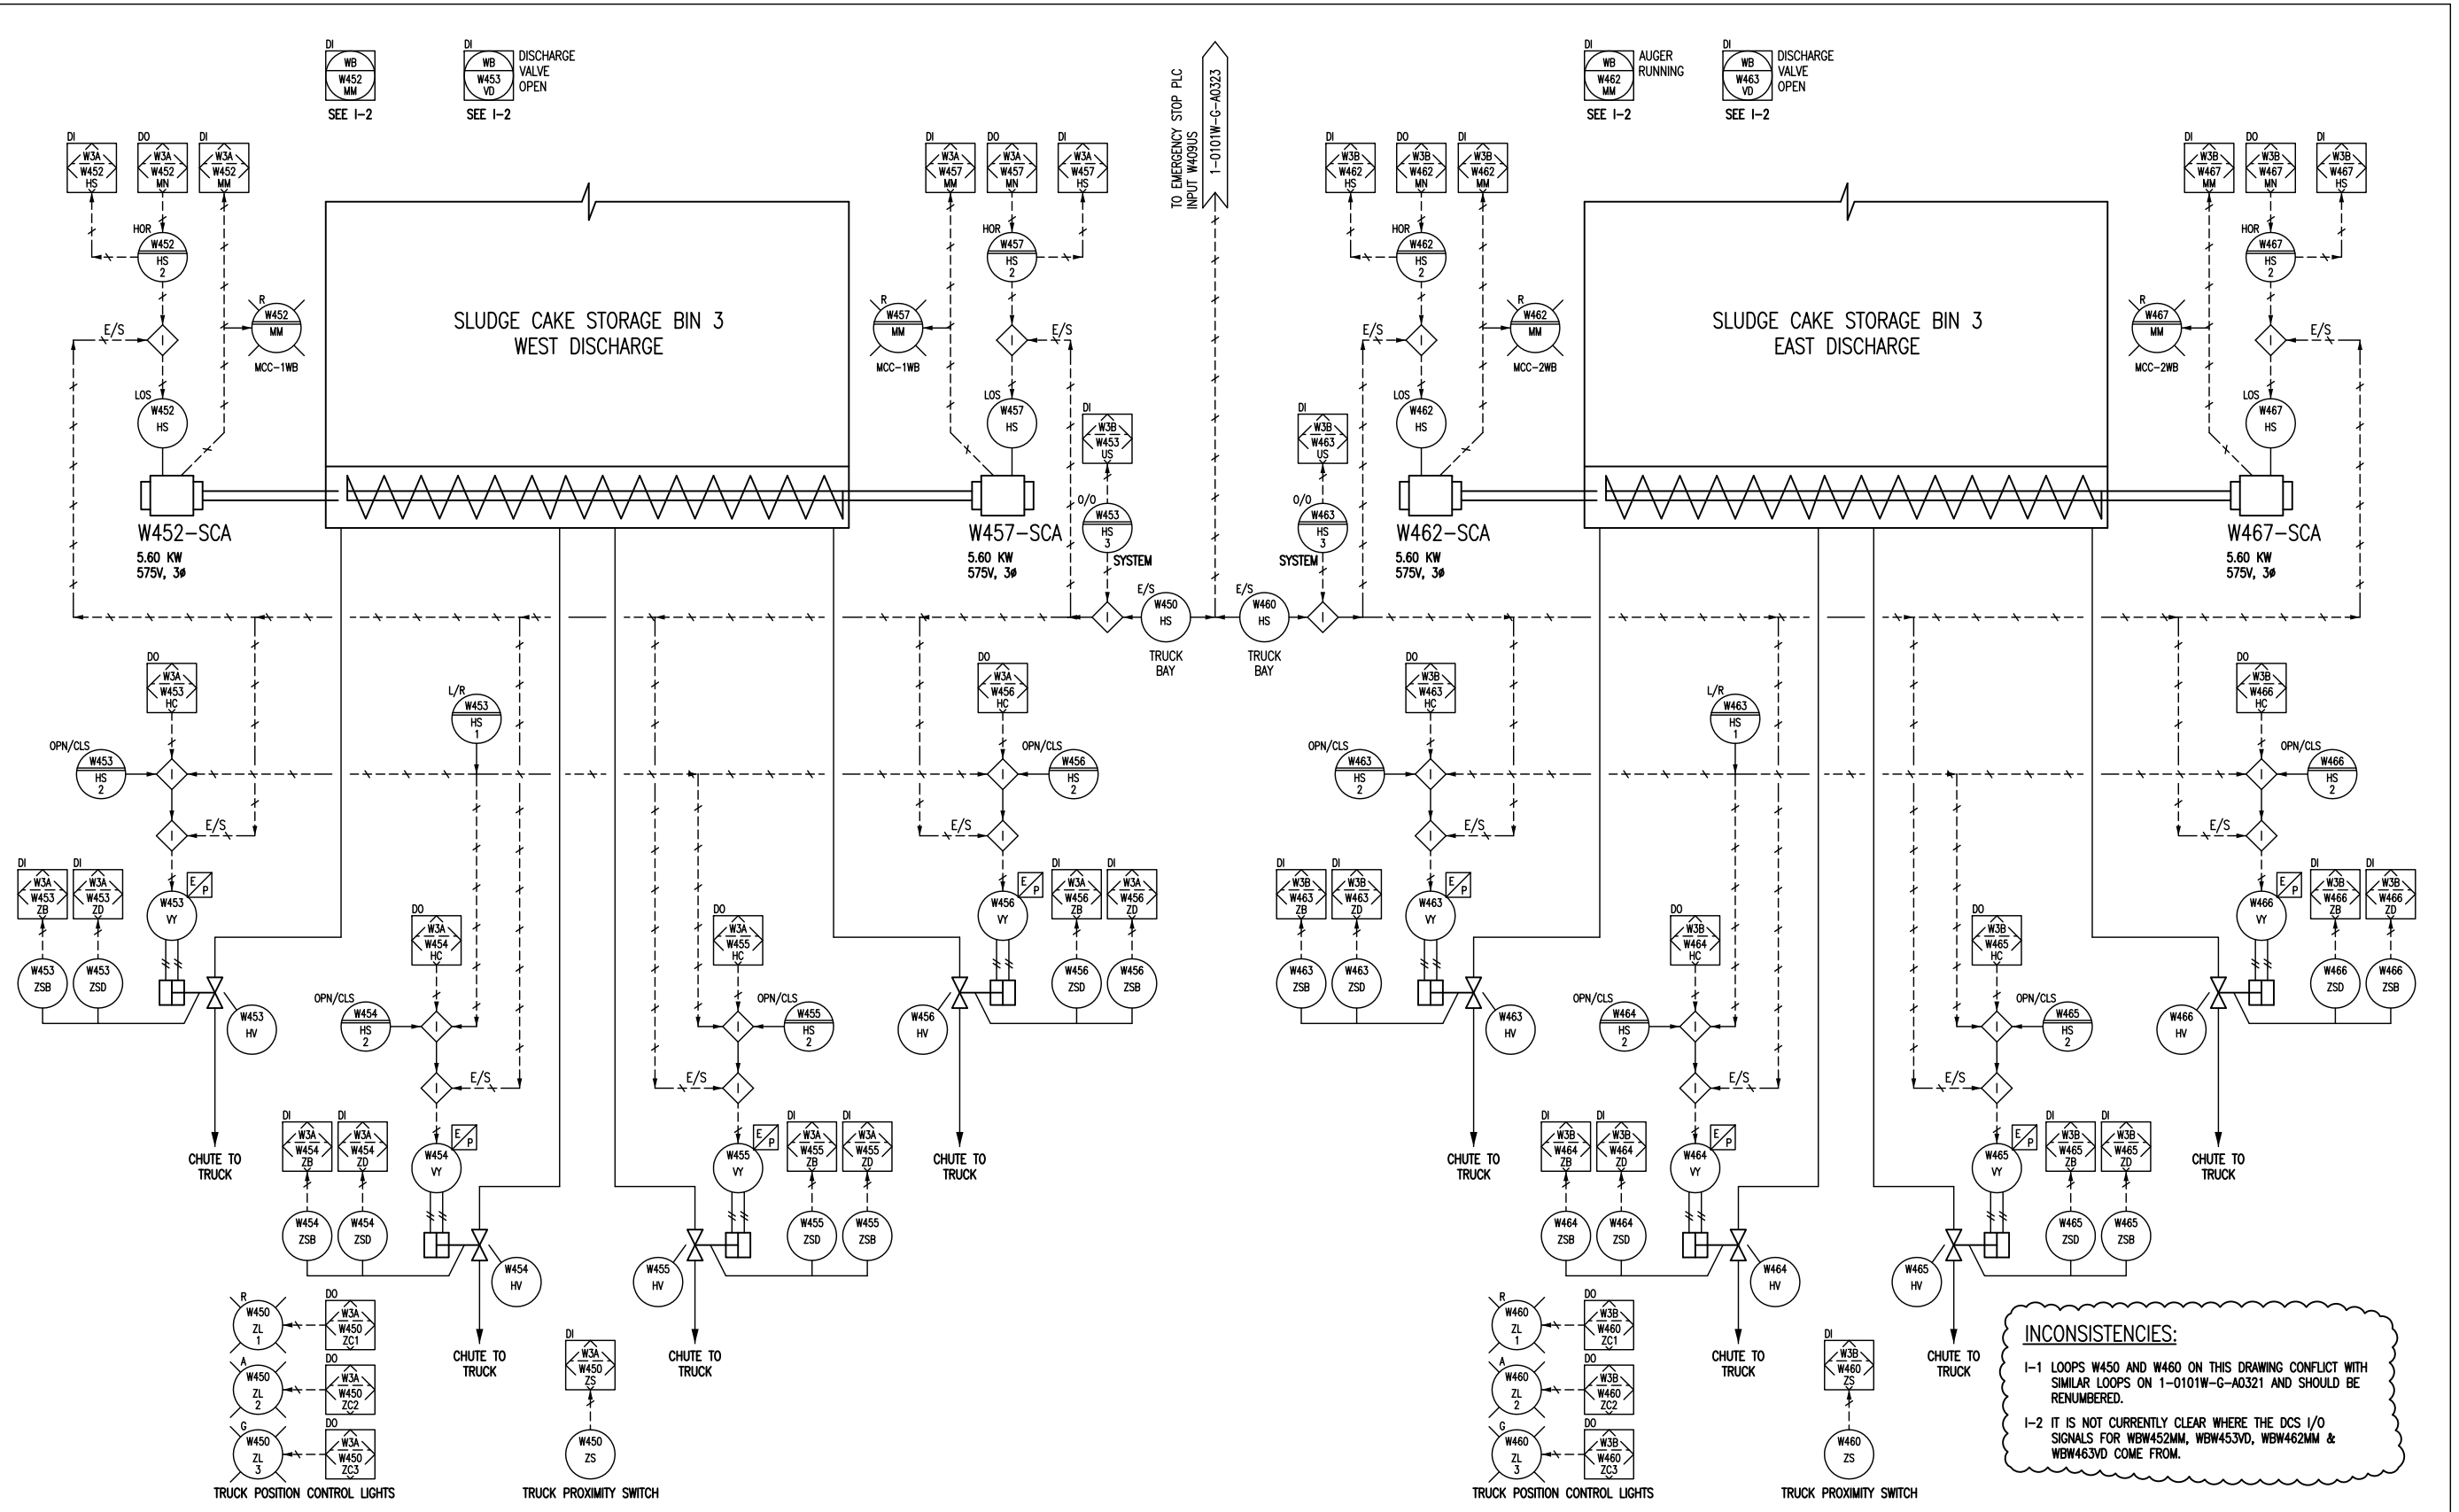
DI
WB
W452
MM
SEE I-2

DI
WB
W453
VD
DISCHARGE VALVE OPEN
SEE I-2

TO EMERGENCY STOP PLC INPUT W409US
1-0101W-G-A0323

DI
WB
W462
MM
AUGER RUNNING
SEE I-2

DI
WB
W463
VD
DISCHARGE VALVE OPEN
SEE I-2

DI W3A W452 HS
DO W3A W452 MN
DI W3A W452 MM
HOR W452 HS 2
R W452 MM MCC-1WB
E/S
I
LOS W452 HS

SLUDGE CAKE STORAGE BIN 3
WEST DISCHARGE

DI W3A W457 MM
DO W3A W457 MN
DI W3A W457 HS
HOR W457 HS 2
R W457 MM MCC-1WB
E/S
LOS W457 HS

DI W3B W453 US
O/O W453 HS 3 SYSTEM

DI W3B W463 US
O/O W463 HS 3 SYSTEM

DI W3B W462 HS
DO W3B W462 MN
DI W3B W462 MM
HOR W462 HS 2
R W462 MM MCC-2WB
E/S
LOS W462 HS

SLUDGE CAKE STORAGE BIN 3
EAST DISCHARGE

DI W3B W467 MM
DO W3B W467 MN
DI W3B W467 HS
HOR W467 HS 2
R W467 MM MCC-2WB
E/S
LOS W467 HS

W452-SCA
5.60 KW
575V, 3ø

W457-SCA
5.60 KW
575V, 3ø

W462-SCA
5.60 KW
575V, 3ø

W467-SCA
5.60 KW
575V, 3ø

E/S W450 HS TRUCK BAY
E/S W460 HS TRUCK BAY

DO W3A W453 HC
L/R W453 HS 1
OPN/CLS W453 HS 2
E/S
DI W3A W453 ZB
DI W3A W453 ZD
W453 VY E P
W453 ZSB
W453 ZSD
W453 HV
CHUTE TO TRUCK

DO W3A W454 HC
OPN/CLS W454 HS 2
E/S
DI W3A W454 ZB
DI W3A W454 ZD
W454 VY E P
W454 ZSB
W454 ZSD
W454 HV
CHUTE TO TRUCK

DO W3A W455 HC
OPN/CLS W455 HS 2
E/S
DI W3A W455 ZB
DI W3A W455 ZD
W455 VY E P
W455 ZSD
W455 ZSB
W455 HV
CHUTE TO TRUCK

DO W3A W456 HC
OPN/CLS W456 HS 2
E/S
DI W3A W456 ZB
DI W3A W456 ZD
W456 VY E P
W456 ZSD
W456 ZSB
W456 HV
CHUTE TO TRUCK

DO W3A W463 HC
L/R W463 HS 1
OPN/CLS W463 HS 2
E/S
DI W3B W463 ZB
DI W3B W463 ZD
W463 VY E P
W463 ZSB
W463 ZSD
W463 HV
CHUTE TO TRUCK

DO W3B W464 HC
OPN/CLS W464 HS 2
E/S
DI W3B W464 ZB
DI W3B W464 ZD
W464 VY E P
W464 ZSB
W464 ZSD
W464 HV
CHUTE TO TRUCK

DO W3B W465 HC
OPN/CLS W465 HS 2
E/S
DI W3B W465 ZB
DI W3B W465 ZD
W465 VY E P
W465 ZSD
W465 ZSB
W465 HV
CHUTE TO TRUCK

DO W3B W466 HC
OPN/CLS W466 HS 2
E/S
DI W3B W466 ZB
DI W3B W466 ZD
W466 VY E P
W466 ZSD
W466 ZSB
W466 HV
CHUTE TO TRUCK

R W450 ZL 1
DO W3A W450 ZC1
A W450 ZL 2
DO W3A W450 ZC2
G W450 ZL 3
DO W3A W450 ZC3
TRUCK POSITION CONTROL LIGHTS

DI W3A W450 ZS
W450 ZS
TRUCK PROXIMITY SWITCH

R W460 ZL 1
DO W3B W460 ZC1
A W460 ZL 2
DO W3B W460 ZC2
G W460 ZL 3
DO W3B W460 ZC3
TRUCK POSITION CONTROL LIGHTS

DI W3B W460 ZS
W460 ZS
TRUCK PROXIMITY SWITCH

INCONSISTENCIES:
I-1 LOOPS W450 AND W460 ON THIS DRAWING CONFLICT WITH SIMILAR LOOPS ON 1-0101W-G-A0321 AND SHOULD BE RENUMBERED.
I-2 IT IS NOT CURRENTLY CLEAR WHERE THE DCS I/O SIGNALS FOR WBW452MM, WBW453VD, WBW462MM & WBW463VD COME FROM.